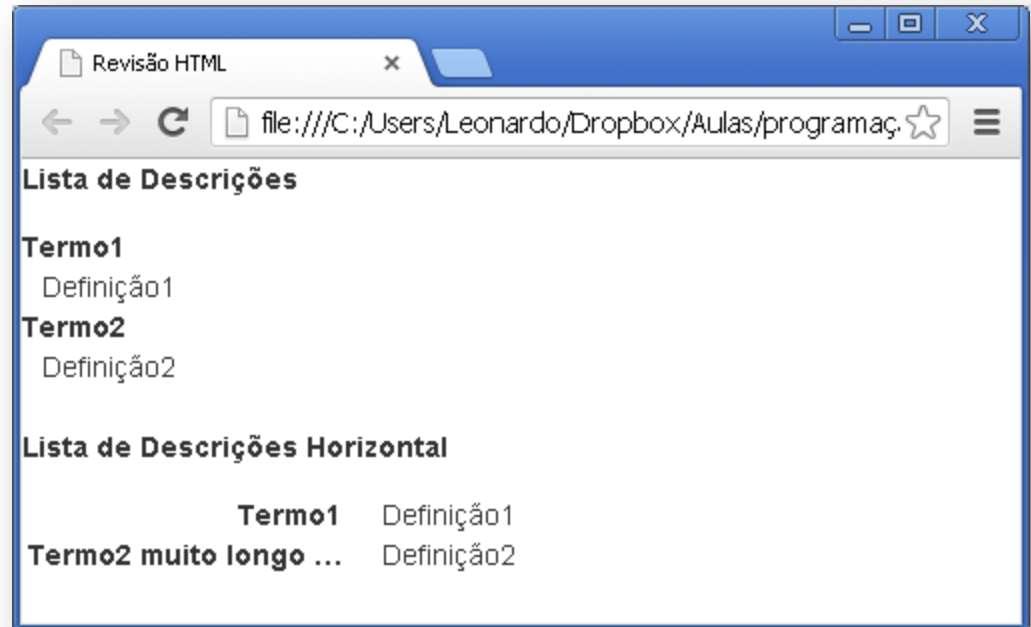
Revisão HTML

file:///C:/Users/Leonardo/Dropbox/Aulas/programaç

Lista de Descrições

Termo1
Definição1
Termo2
Definição2

Lista de Descrições Horizontal

Termo1 Definição1
Termo2 muito longo ... Definição2